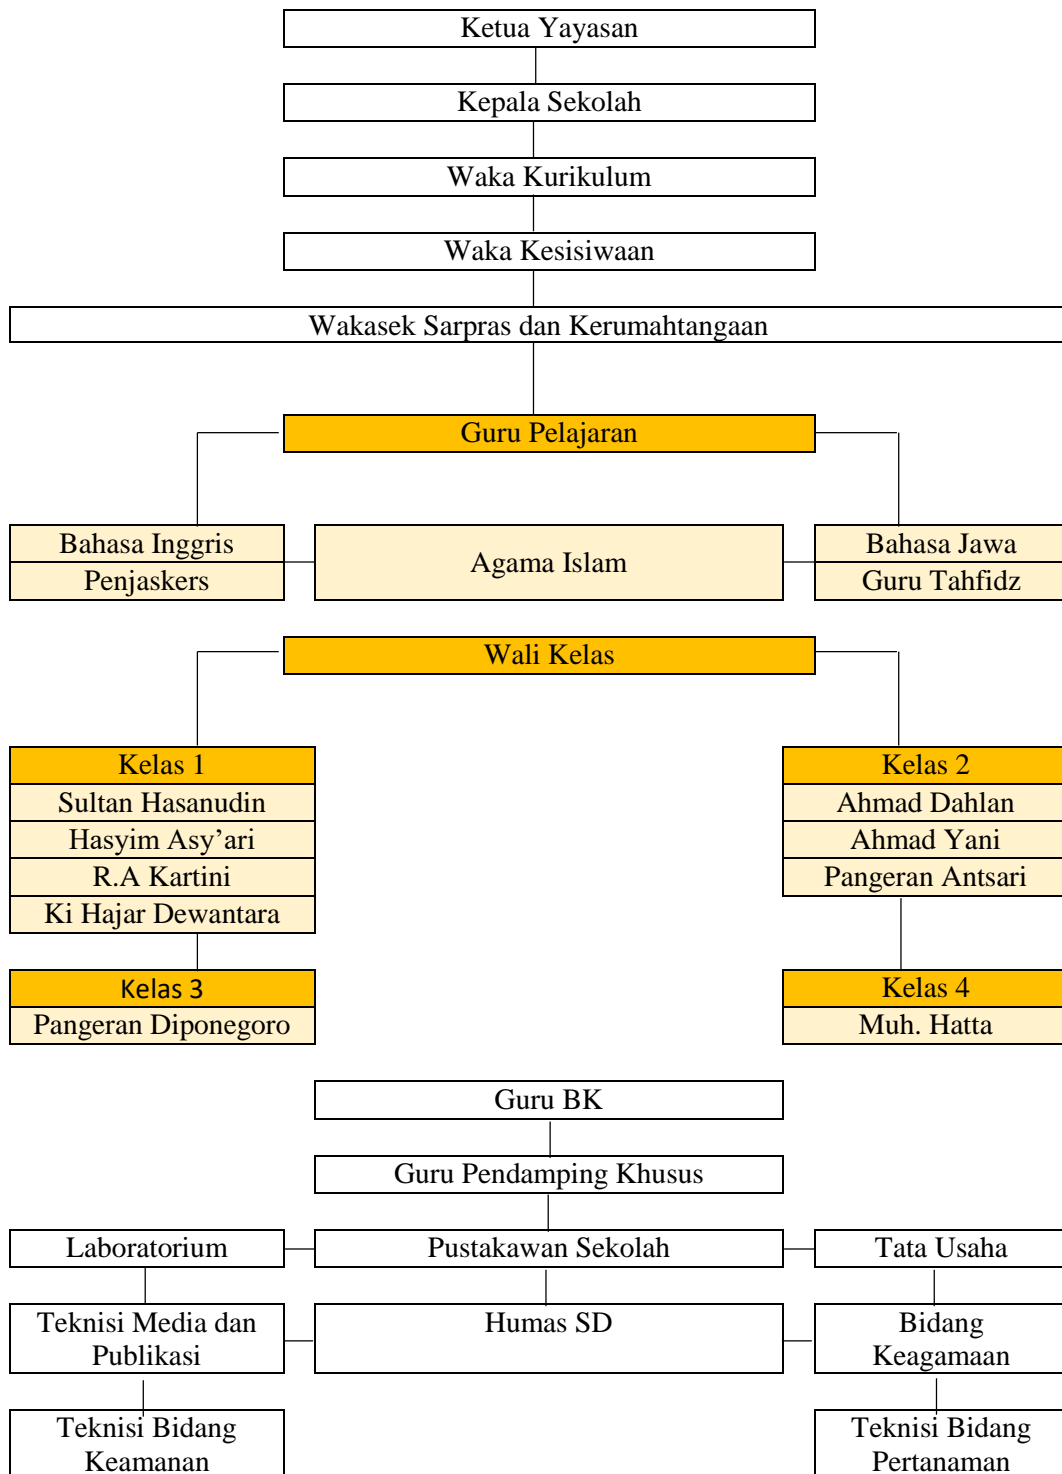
Ketua Yayasan

Kepala Sekolah

Waka Kurikulum

Waka Kesisiwaan

Wakasek Sarpras dan Kerumahtangaan

Guru Pelajaran

Bahasa Inggris
Penjaskers

Agama Islam

Bahasa Jawa
Guru Tahfidz

Wali Kelas

Kelas 1
Sultan Hasanudin
Hasyim Asy’ari
R.A Kartini
Ki Hajar Dewantara

Kelas 2
Ahmad Dahlan
Ahmad Yani
Pangeran Antsari

Kelas 3
Pangeran Diponegoro

Kelas 4
Muh. Hatta

Guru BK

Guru Pendamping Khusus

Laboratorium

Pustakawan Sekolah

Tata Usaha

Teknisi Media dan Publikasi

Humas SD

Bidang Keagamaan

Teknisi Bidang Keamanan

Teknisi Bidang Pertanaman